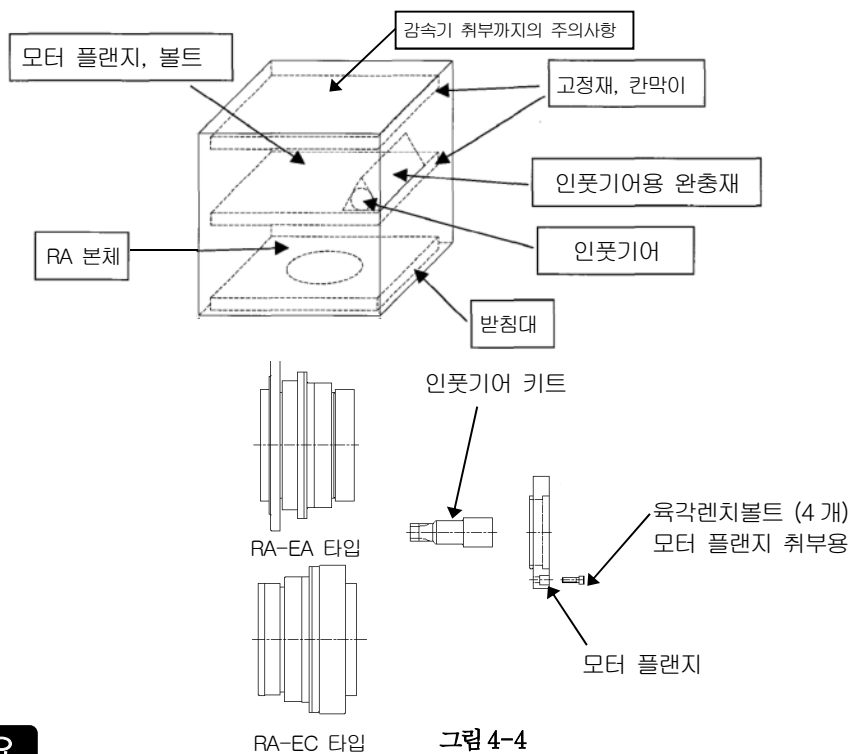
감속기 취부까지의 주의사항

모터 플랜지, 볼트

고정재, 칸막이

인풋기어용 완충재

인풋기어

RA 본체

받침대

인풋기어 키트

육각렌치볼트 (4 개)
모터 플랜지 취부용

RA-EA 타입

모터 플랜지

RA-EC 타입

그림 4-4